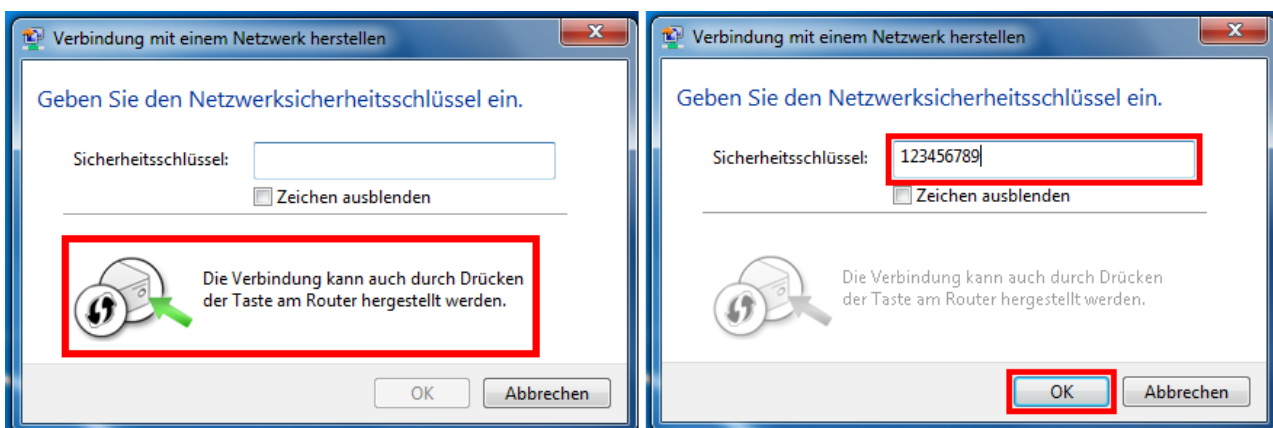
Verbindung mit einem Netzwerk herstellen

Geben Sie den Netzwerksicherheitsschlüssel ein.

Sicherheitsschlüssel:

Zeichen ausblenden

Die Verbindung kann auch durch Drücken der Taste am Router hergestellt werden.

OK

Abbrechen

Verbindung mit einem Netzwerk herstellen

Geben Sie den Netzwerksicherheitsschlüssel ein.

Sicherheitsschlüssel: 123456789

Zeichen ausblenden

Die Verbindung kann auch durch Drücken der Taste am Router hergestellt werden.

OK

Abbrechen